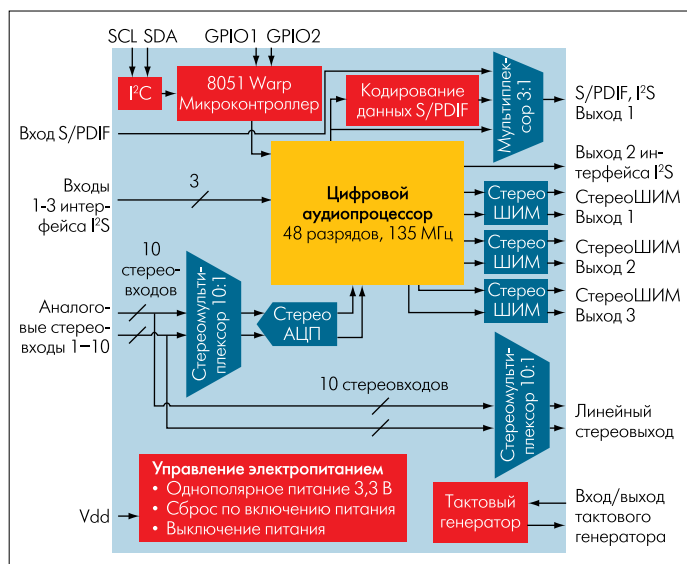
SCL SDA

GPIO1 GPIO2

$I^2C$

8051 Warp Микроконтроллер

Кодирование данных S/PDIF

Мультиплексор 3:1

S/PDIF, $I^2S$ Выход 1

Вход S/PDIF

Цифровой аудиопроцессор 48 разрядов, 135 МГц

Выход 2 интерфейса $I^2S$

Входы 1-3 интерфейса $I^2S$

3

Стерео ШИМ

СтереоШИМ Выход 1

Стерео ШИМ

СтереоШИМ Выход 2

Стерео ШИМ

СтереоШИМ Выход 3

10 стереовходов

Аналоговые стереовходы 1–10

Стереомультиплексор 10:1

Стерео АЦП

10 стереовходов

Стереомультиплексор 10:1

Линейный стереовыход

Управление электропитанием
• Однополярное питание 3,3 В
• Сброс по включению питания
• Выключение питания

Vdd

Тактовый генератор

Вход/выход тактового генератора